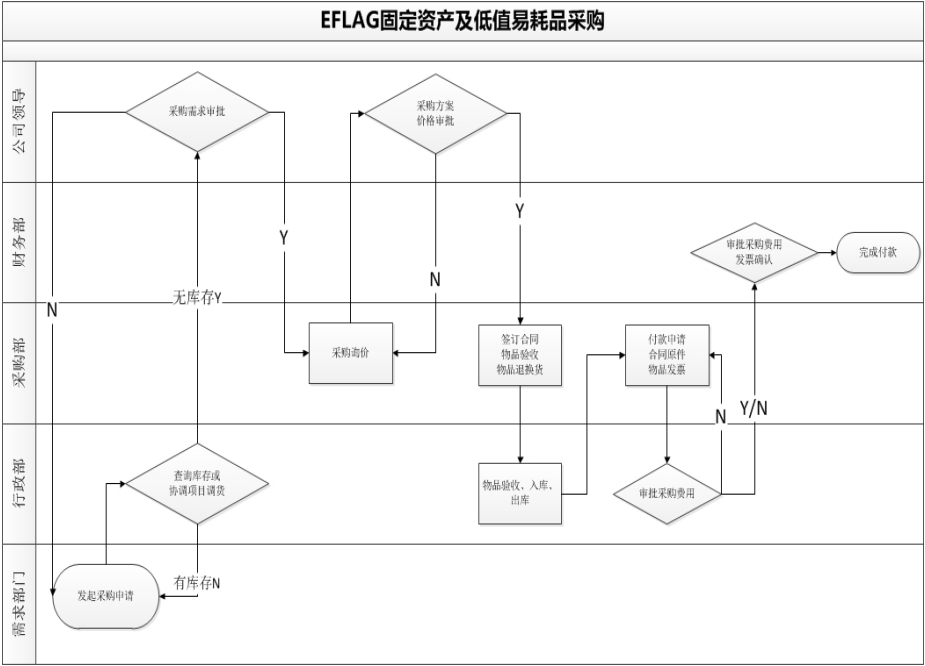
EFLAG固定资产及低值易耗品采购

公司领导

财务部

采购部

行政部

需求部门

采购需求审批

采购方案价格审批

Y

Y

N

N

无库存Y

审批采购费用发票确认

完成付款

采购询价

签订合同物品验收物品退换货

付款申请合同原件物品发票

Y/N

N

查询库存或协调项目调货

物品验收、入库、出库

审批采购费用

发起采购申请

有库存N